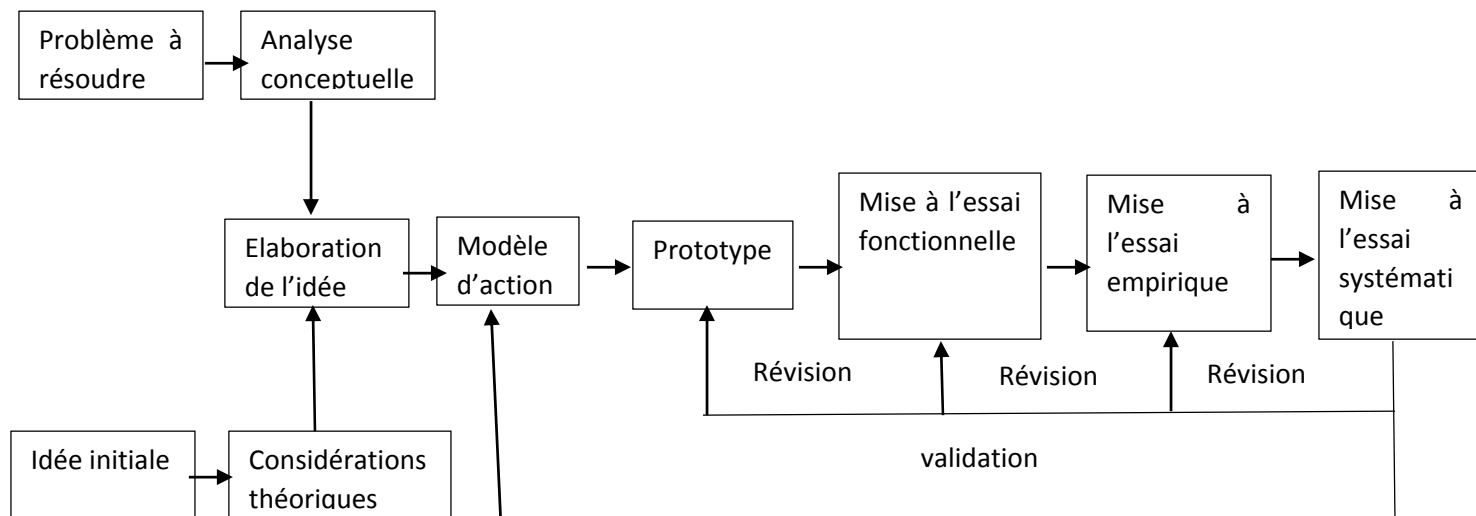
Problème à résoudre

Analyse conceptuelle

Elaboration de l'idée

Modèle d'action

Prototype

Mise à l'essai fonctionnelle

Mise à l'essai empirique

Mise à l'essai systématique

Révision

Révision

Révision

Idée initiale

Considérations théoriques

validation